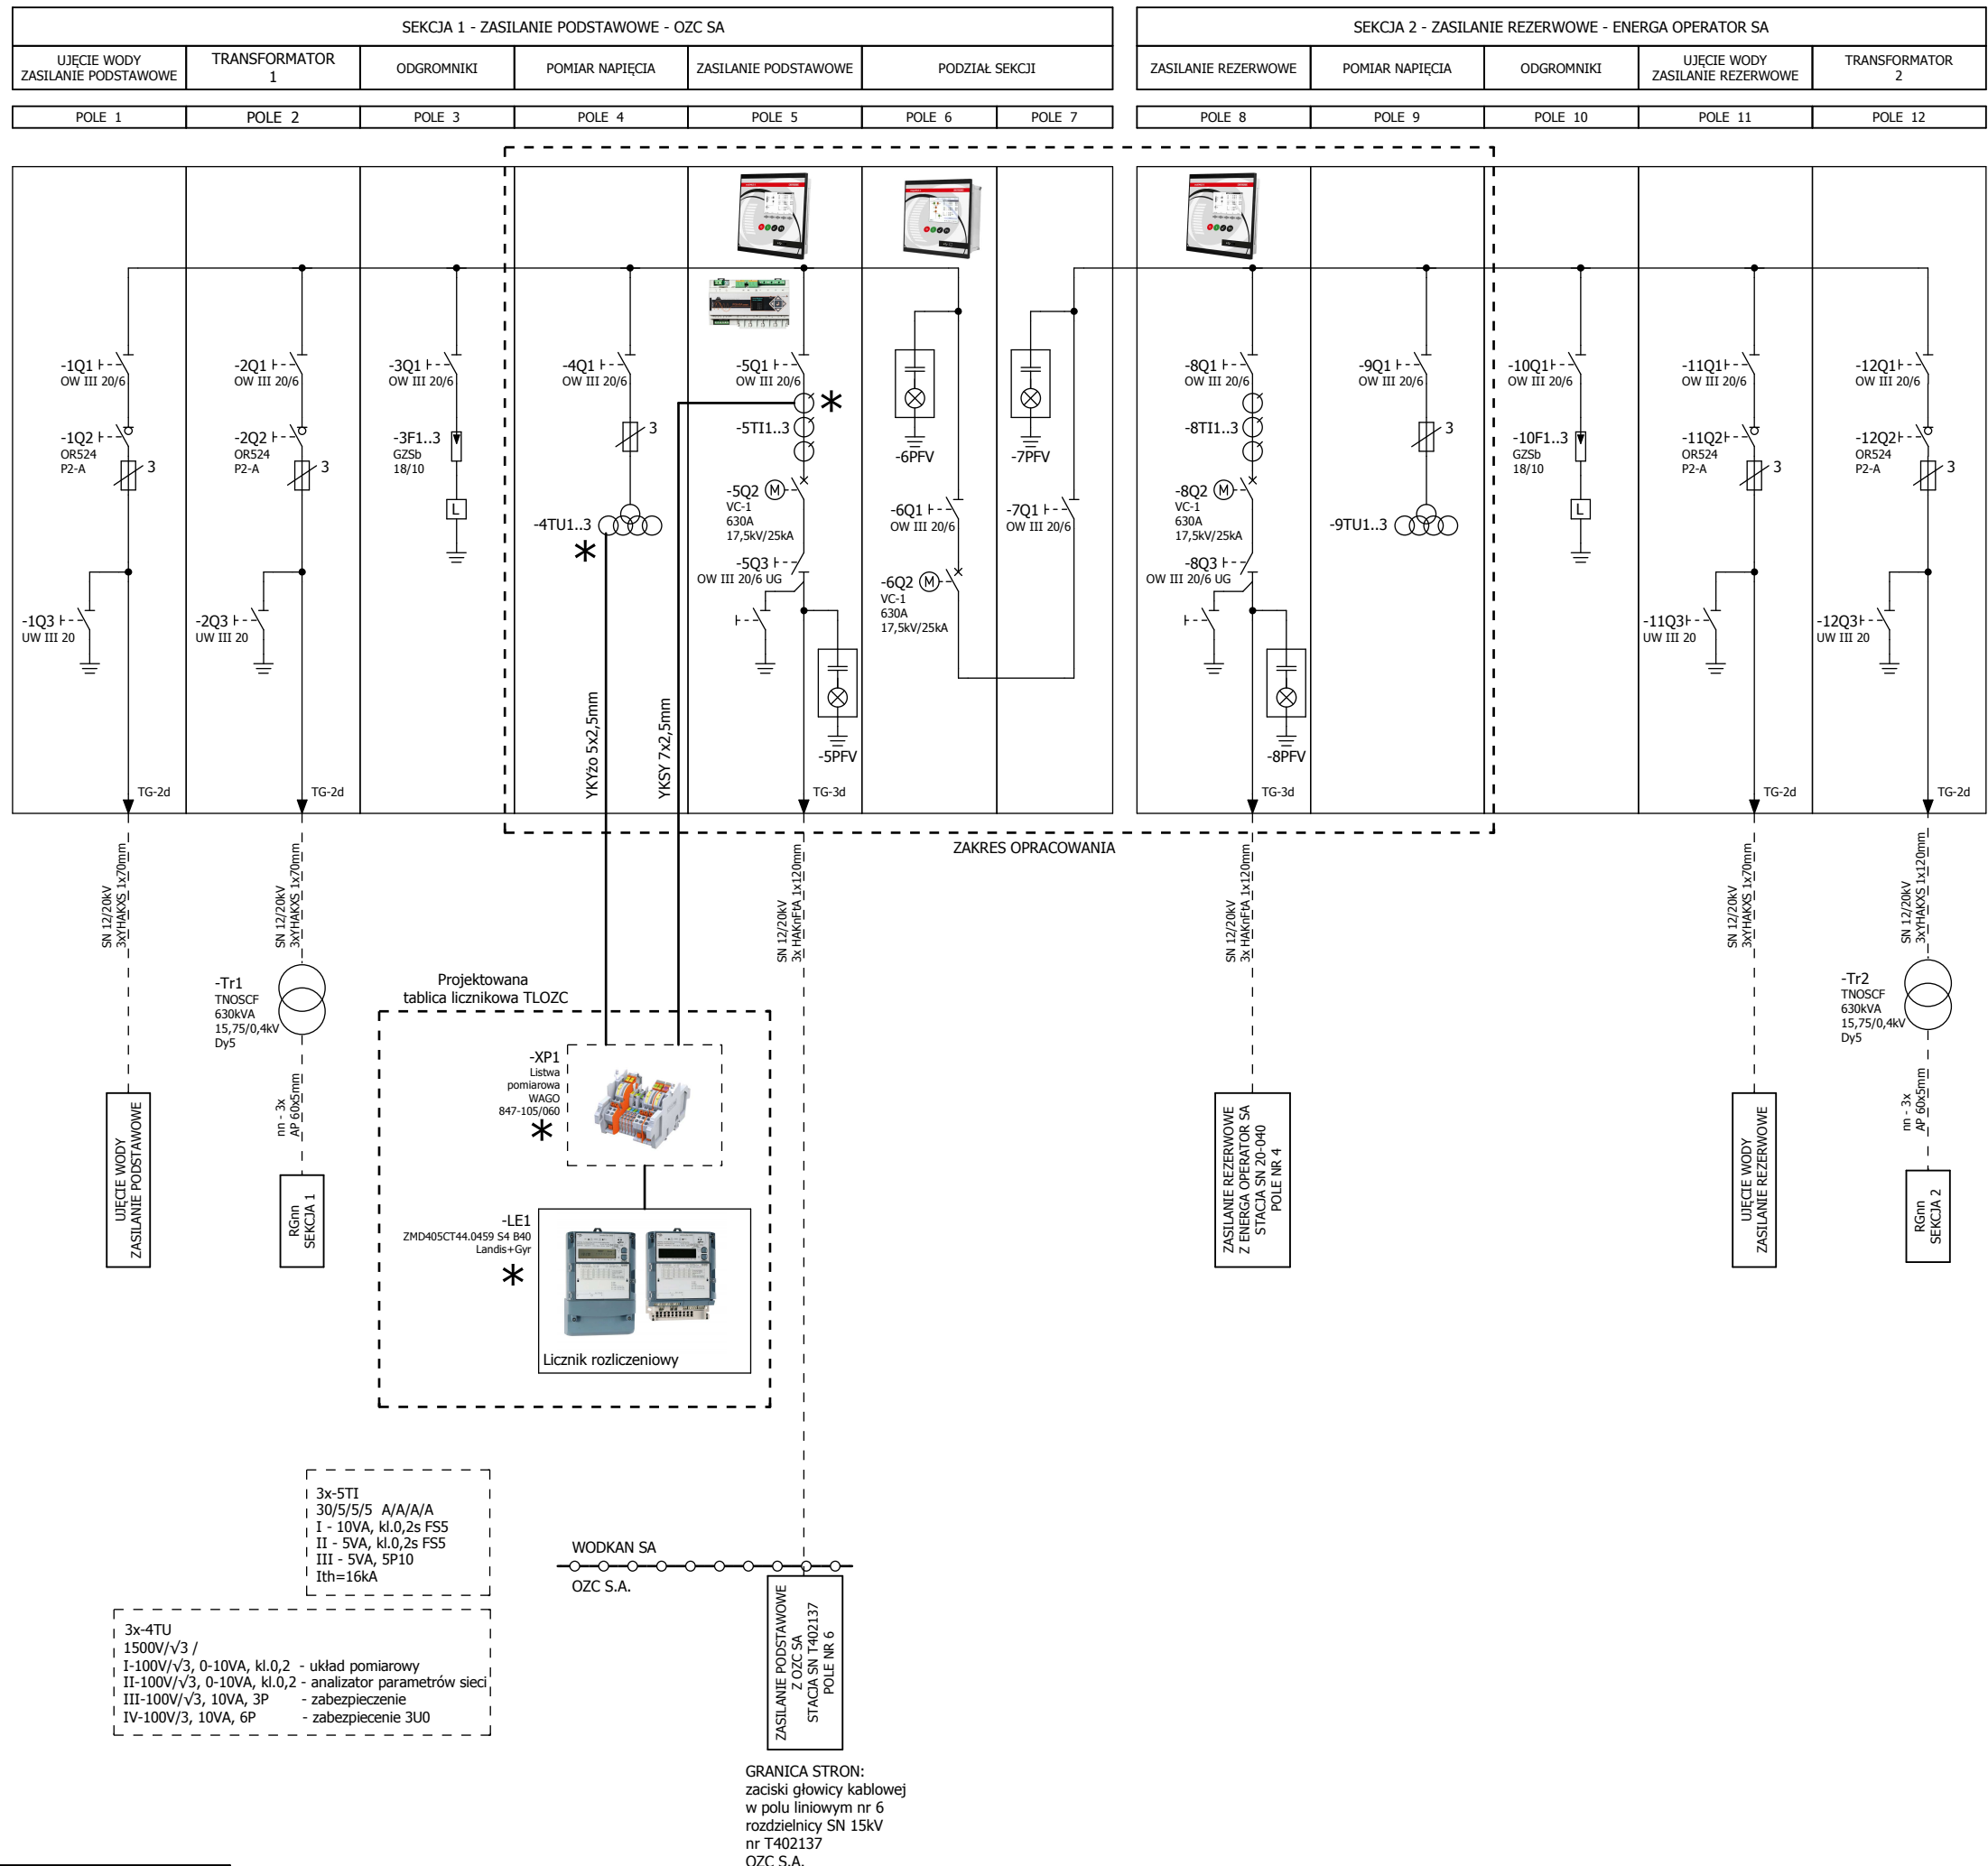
SEKCJA 1 - ZASILANIE PODSTAWOWE - OZC SA

| UJĘCIE WODY ZASILANIE PODSTAWOWE | TRANSFORMATOR 1 | ODGROMNIKI | POMIAR NAPIĘCIA | ZASILANIE PODSTAWOWE | PODZIAŁ SEKCJI | |
|---|---|---|---|---|---|---|
| POLE 1 | POLE 2 | POLE 3 | POLE 4 | POLE 5 | POLE 6 | POLE 7 |

SEKCJA 2 - ZASILANIE REZERWOWE - ENERGA OPERATOR SA

| ZASILANIE REZERWOWE | POMIAR NAPIĘCIA | ODGROMNIKI | UJĘCIE WODY ZASILANIE REZERWOWE | TRANSFORMATOR 2 |
|---|---|---|---|---|
| POLE 8 | POLE 9 | POLE 10 | POLE 11 | POLE 12 |

-1Q1 OW III 20/6
-1Q2 OR524 P2-A
3
-1Q3 UW III 20
TG-2d

-2Q1 OW III 20/6
-2Q2 OR524 P2-A
3
-2Q3 UW III 20
TG-2d

-3Q1 OW III 20/6
-3F1..3 GZSb 18/10
L

-4Q1 OW III 20/6
3
-4TU1..3
*
YKYżo 5x2,5mm
YKSY 7x2,5mm

-5Q1 OW III 20/6
*
-5TI1..3
-5Q2 M VC-1 630A 17,5kV/25kA
-5Q3 OW III 20/6 UG
-5PFV
TG-3d

-6PFV
-6Q1 OW III 20/6
-6Q2 M VC-1 630A 17,5kV/25kA

-7PFV
-7Q1 OW III 20/6

-8Q1 OW III 20/6
-8TI1..3
-8Q2 M VC-1 630A 17,5kV/25kA
-8Q3 OW III 20/6 UG
-8PFV
TG-3d

-9Q1 OW III 20/6
3
-9TU1..3

-10Q1 OW III 20/6
-10F1..3 GZSb 18/10
L

-11Q1 OW III 20/6
-11Q2 OR524 P2-A
3
-11Q3 UW III 20
TG-2d

-12Q1 OW III 20/6
-12Q2 OR524 P2-A
3
-12Q3 UW III 20
TG-2d

ZAKRES OPRACOWANIA

SN 12/20kV 3xYHAKXS 1x70mm
UJĘCIE WODY ZASILANIE PODSTAWOWE

SN 12/20kV 3xYHAKXS 1x70mm
-Tr1 TNOSCF 630kVA 15,75/0,4kV Dy5
nn - 3x AP 60x5mm
RGnn SEKCJA 1

Projektowana tablica licznikowa TLOZC
-XP1 Listwa pomiarowa WAGO 847-105/060
*
-LE1 ZMD405CT44.0459 S4 B40 Landis+Gyr
*
Licznik rozliczeniowy

SN 12/20kV 3x HAKnFtA 1x120mm

SN 12/20kV 3x HAKnFtA 1x120mm
ZASILANIE REZERWOWE Z ENERGA OPERATOR SA STACJA SN 20-040 POLE NR 4

SN 12/20kV 3xYHAKXS 1x70mm
UJĘCIE WODY ZASILANIE REZERWOWE

SN 12/20kV 3xYHAKXS 1x120mm
-Tr2 TNOSCF 630kVA 15,75/0,4kV Dy5
nn - 3x AP 60x5mm
RGnn SEKCJA 2

3x-5TI
30/5/5/5 A/A/A/A
I - 10VA, kl.0,2s FS5
II - 5VA, kl.0,2s FS5
III - 5VA, 5P10
Ith=16kA

3x-4TU
1500V/√3 /
I-100V/√3, 0-10VA, kl.0,2 - układ pomiarowy
II-100V/√3, 0-10VA, kl.0,2 - analizator parametrów sieci
III-100V/√3, 10VA, 3P - zabezpieczenie
IV-100V/3, 10VA, 6P - zabezpieczenie 3U0

WODKAN SA
OZC S.A.
ZASILANIE PODSTAWOWE Z OZC SA STACJA SN T402137 POLE NR 6

GRANICA STRON:
zaciski głowicy kablowej w polu liniowym nr 6 rozdzielnicy SN 15kV nr T402137 OZC S.A.